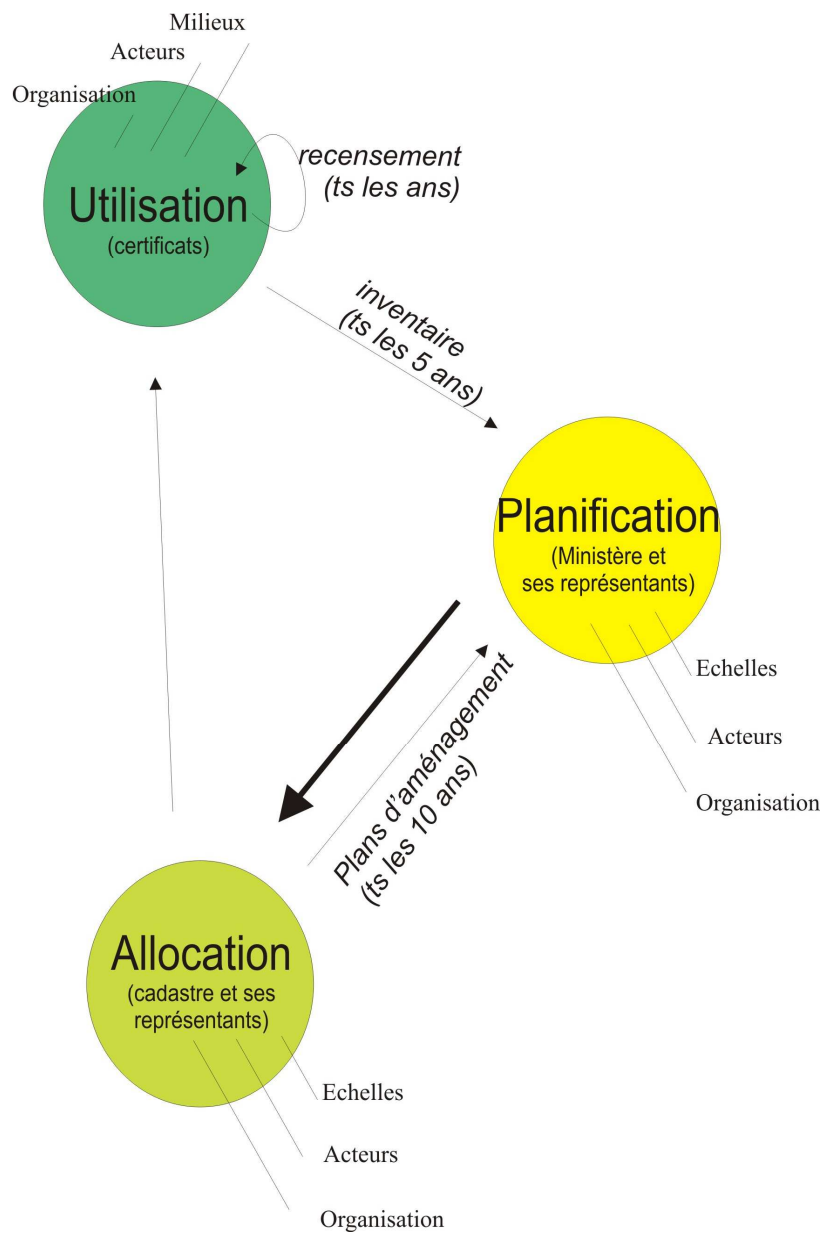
Milieux
Acteurs
Organisation

Utilisation
(certificats)

recensement
(ts les ans)

inventaire
(ts les 5 ans)

Planification
(Ministère et ses représentants)

Echelles
Acteurs
Organisation

Plans d'aménagement
(ts les 10 ans)

Allocation
(cadastre et ses représentants)

Echelles
Acteurs
Organisation